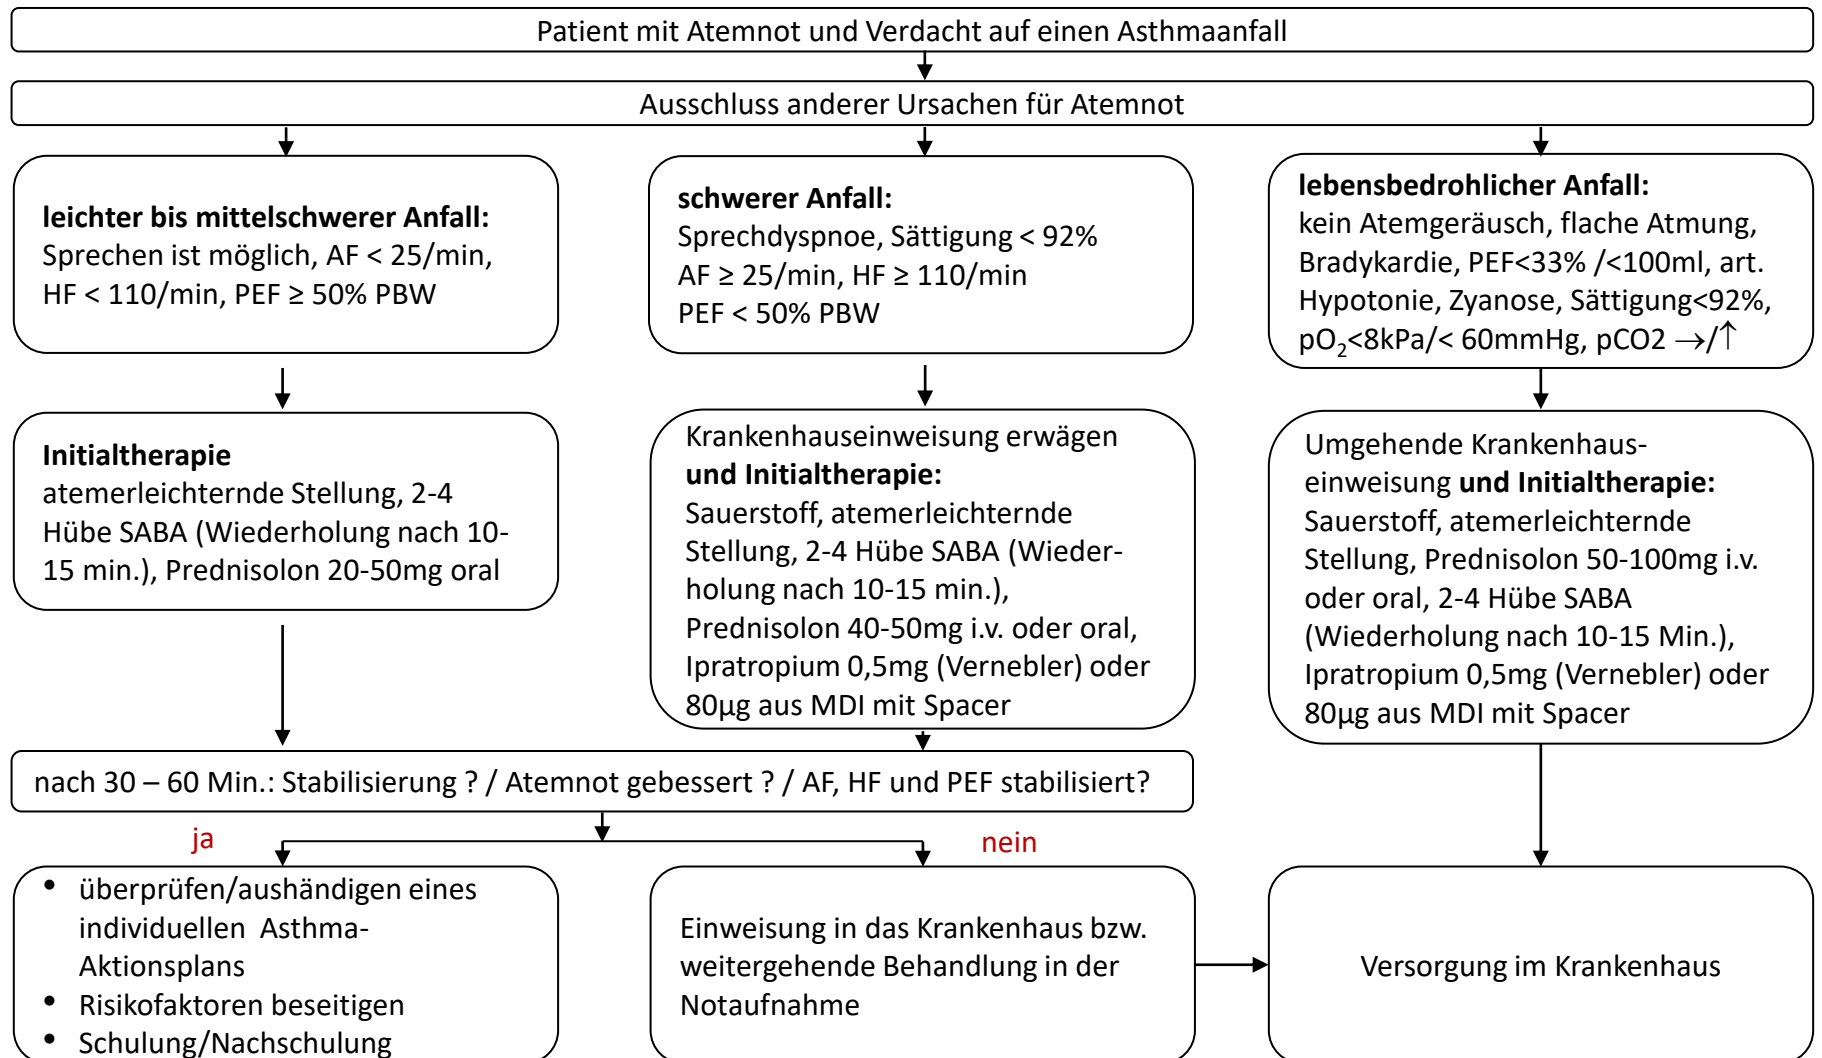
Patient mit Atemnot und Verdacht auf einen Asthmaanfall

Ausschluss anderer Ursachen für Atemnot

**leichter bis mittelschwerer Anfall:** Sprechen ist möglich, AF < 25/min, HF < 110/min, PEF ≥ 50% PBW

**schwerer Anfall:** Sprechdyspnoe, Sättigung < 92% AF ≥ 25/min, HF ≥ 110/min PEF < 50% PBW

**lebensbedrohlicher Anfall:** kein Atemgeräusch, flache Atmung, Bradykardie, PEF<33% /<100ml, art. Hypotonie, Zyanose, Sättigung<92%, $pO_2$<8kPa/< 60mmHg, pCO2 →/↑

**Initialtherapie** atemerleichternde Stellung, 2-4 Hübe SABA (Wiederholung nach 10-15 min.), Prednisolon 20-50mg oral

Krankenhauseinweisung erwägen **und Initialtherapie:** Sauerstoff, atemerleichternde Stellung, 2-4 Hübe SABA (Wiederholung nach 10-15 min.), Prednisolon 40-50mg i.v. oder oral, Ipratropium 0,5mg (Vernebler) oder 80µg aus MDI mit Spacer

Umgehende Krankenhauseinweisung **und Initialtherapie:** Sauerstoff, atemerleichternde Stellung, Prednisolon 50-100mg i.v. oder oral, 2-4 Hübe SABA (Wiederholung nach 10-15 Min.), Ipratropium 0,5mg (Vernebler) oder 80µg aus MDI mit Spacer

nach 30 – 60 Min.: Stabilisierung ? / Atemnot gebessert ? / AF, HF und PEF stabilisiert?

ja

nein

• überprüfen/aushändigen eines individuellen Asthma-Aktionsplans
• Risikofaktoren beseitigen
• Schulung/Nachschulung

Einweisung in das Krankenhaus bzw. weitergehende Behandlung in der Notaufnahme

Versorgung im Krankenhaus